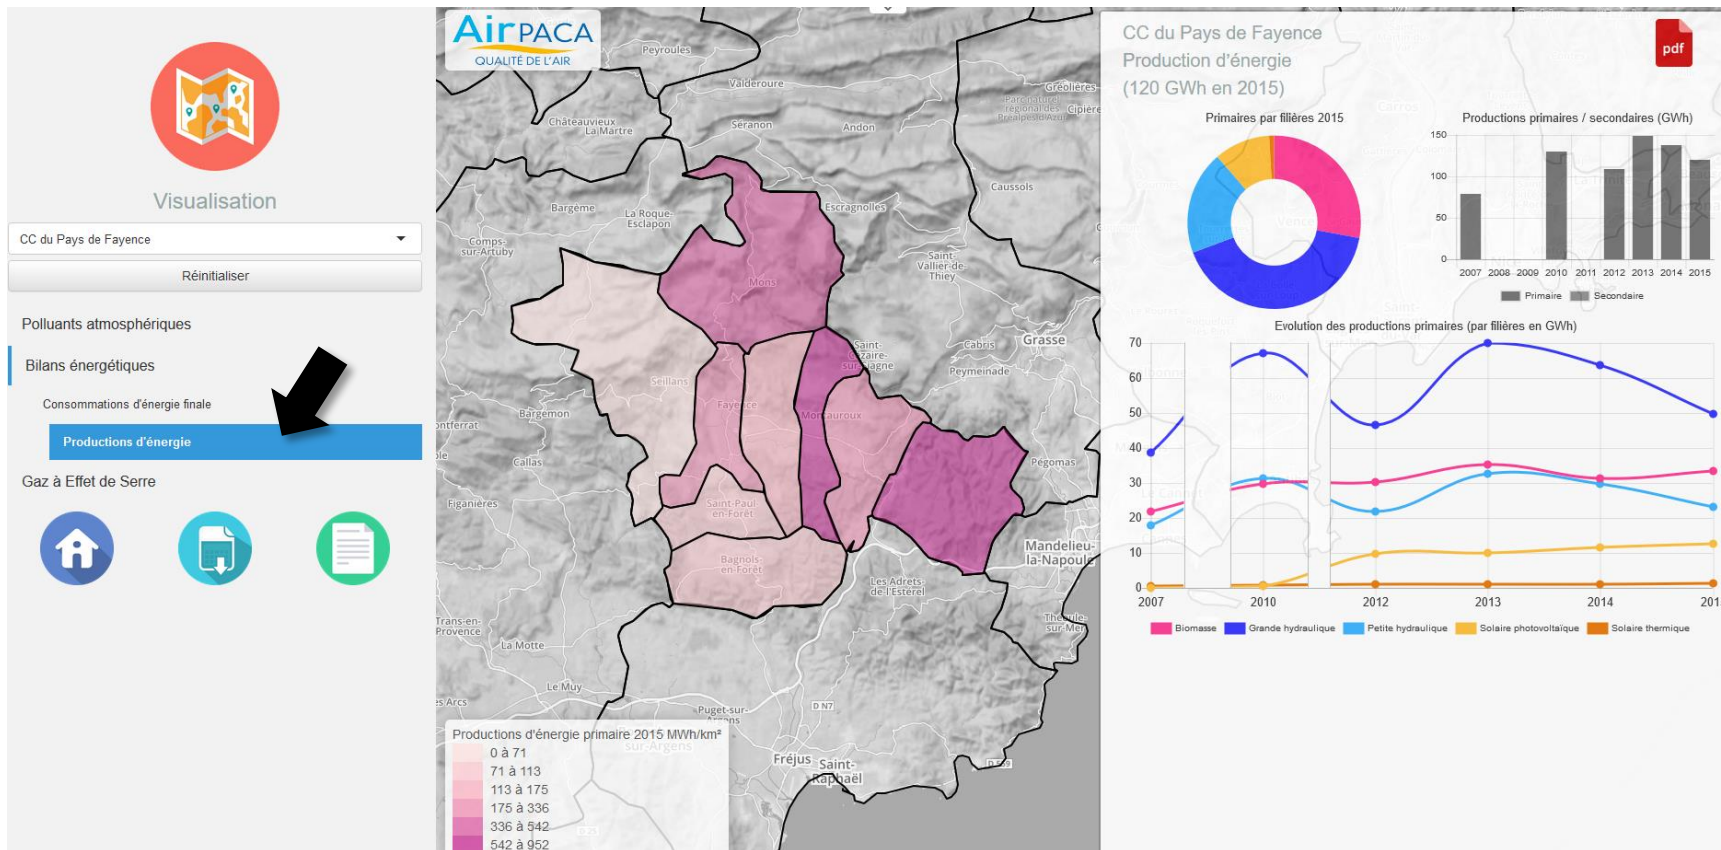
Visualisation

CC du Pays de Fayence

Réinitialiser

Polluants atmosphériques

Bilans énergétiques

Consommations d'énergie finale

Productions d'énergie

Gaz à Effet de Serre

AirPACA
QUALITÉ DE L'AIR

Peyroules
Valderoure
Gréolières
Parc naturel régional des Préalpes d'Azur
Cipière
Châteauvieux
La Martre
Séranon
Andon
Caussols
Bargème
La Roque-Esclapon
Escragnolles
Comps-sur-Artuby
Mons
Saint-Vallier-de-Thiey
Saint-Cézaire-sur-Siagne
Cabris
Grasse
Peymeinade
Seillans
Bargemon
Fayence
Montauroux
Callas
Pégomas
Figanières
Saint-Paul-en-Forêt
Bagnols-en-Forêt
Mandelieu-la-Napoule
Les Adrets-de-l'Estérel
Trans-en-Provence
La Motte
Théoule-sur-Mer
Le Muy
Les Arcs
Puget-sur-Argens
D N7
Fréjus
Saint-Raphaël

Productions d'énergie primaire 2015 MWh/km²
0 à 71
71 à 113
113 à 175
175 à 336
336 à 542
542 à 952

CC du Pays de Fayence
Production d'énergie
(120 GWh en 2015)

pdf

Primaires par filières 2015

Productions primaires / secondaires (GWh)
150
100
50
0
2007 2008 2009 2010 2011 2012 2013 2014 2015
Primaire Secondaire

Evolution des productions primaires (par filières en GWh)
70
60
50
40
30
20
10
0
2007 2010 2012 2013 2014 201
Biomasse Grande hydraulique Petite hydraulique Solaire photovoltaïque Solaire thermique